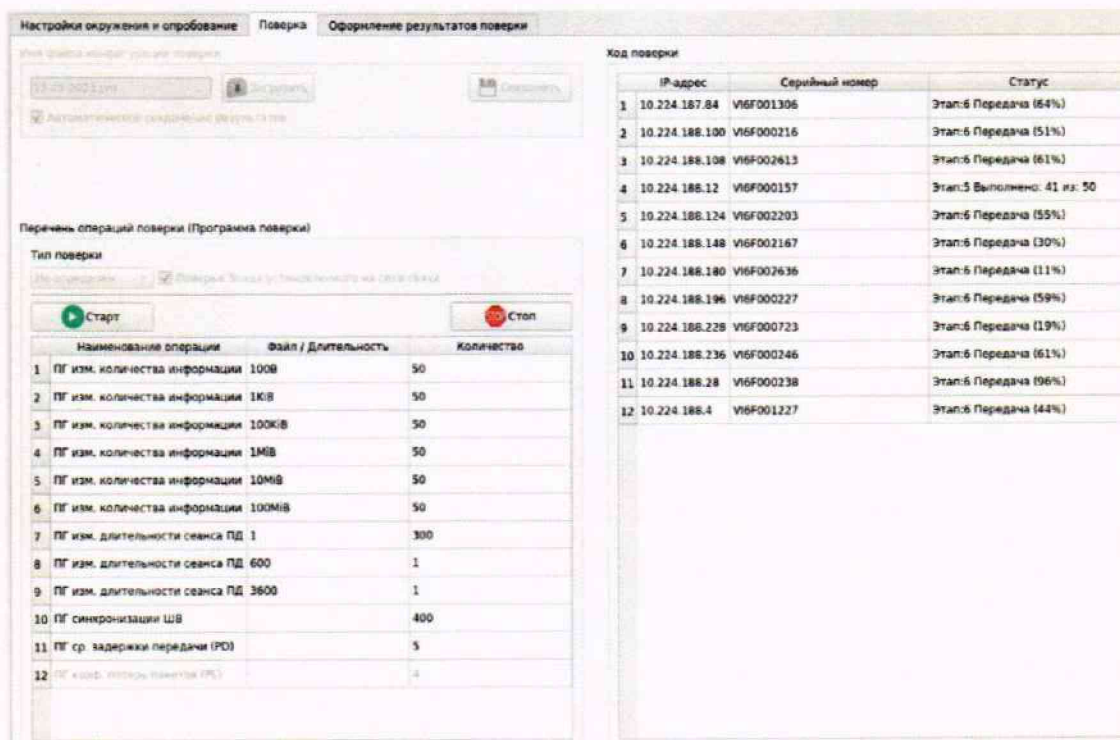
Настройки окружения и опробование | Поверка | Оформление результатов поверки

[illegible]

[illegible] | Загрузить | Сохранить

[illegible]

Перечень операций поверки (Программа поверки)

Тип поверки

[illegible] | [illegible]

Старт | Стоп

| | Наименование операции | Файл / Длительность | Количество |
|---|---|---|---|
| 1 | ПГ изм. количества информации | 100B | 50 |
| 2 | ПГ изм. количества информации | 1KiB | 50 |
| 3 | ПГ изм. количества информации | 100KiB | 50 |
| 4 | ПГ изм. количества информации | 1MiB | 50 |
| 5 | ПГ изм. количества информации | 10MiB | 50 |
| 6 | ПГ изм. количества информации | 100MiB | 50 |
| 7 | ПГ изм. длительности сеанса ПД | 1 | 300 |
| 8 | ПГ изм. длительности сеанса ПД | 600 | 1 |
| 9 | ПГ изм. длительности сеанса ПД | 3600 | 1 |
| 10 | ПГ синхронизации ШВ | | 400 |
| 11 | ПГ ср. задержки передачи (PD) | | 5 |
| 12 | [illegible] | | 4 |

Ход поверки

| | IP-адрес | Серийный номер | Статус |
|---|---|---|---|
| 1 | 10.224.187.84 | VI6F001306 | Этап:6 Передача (64%) |
| 2 | 10.224.188.100 | VI6F000216 | Этап:6 Передача (51%) |
| 3 | 10.224.188.108 | VI6F002613 | Этап:6 Передача (61%) |
| 4 | 10.224.188.12 | VI6F000157 | Этап:5 Выполнено: 41 из: 50 |
| 5 | 10.224.188.124 | VI6F002203 | Этап:6 Передача (55%) |
| 6 | 10.224.188.148 | VI6F002167 | Этап:6 Передача (30%) |
| 7 | 10.224.188.180 | VI6F002636 | Этап:6 Передача (11%) |
| 8 | 10.224.188.196 | VI6F000227 | Этап:6 Передача (59%) |
| 9 | 10.224.188.228 | VI6F000723 | Этап:6 Передача (19%) |
| 10 | 10.224.188.236 | VI6F000246 | Этап:6 Передача (61%) |
| 11 | 10.224.188.28 | VI6F000238 | Этап:6 Передача (96%) |
| 12 | 10.224.188.4 | VI6F001227 | Этап:6 Передача (44%) |